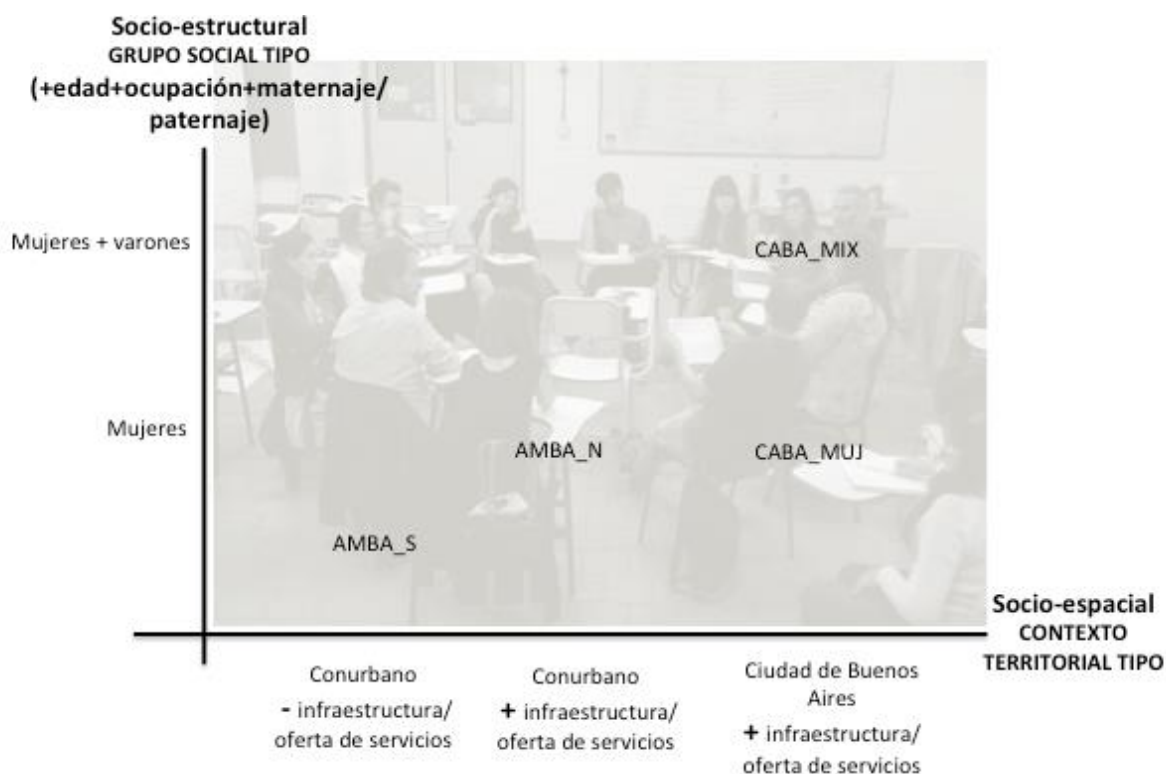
Socio-estructural
GRUPO SOCIAL TIPO
(+edad+ocupación+maternaje/paternaje)

Mujeres + varones

Mujeres

CABA_MIX

AMBA_N

CABA_MUJ

AMBA_S

Socio-espacial
CONTEXTO TERRITORIAL TIPO

Conurbano
- infraestructura/ oferta de servicios

Conurbano
+ infraestructura/ oferta de servicios

Ciudad de Buenos Aires
+ infraestructura/ oferta de servicios